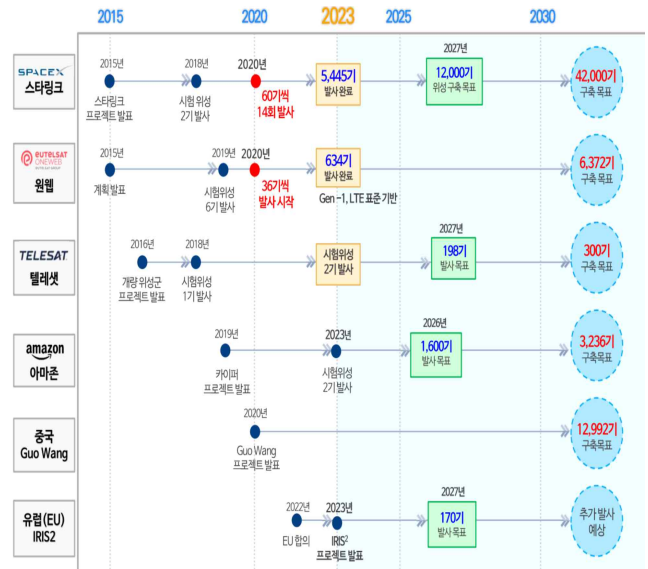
2015 2020 2023 2025 2030

SPACEX
스타링크
2015년
스타링크 프로젝트 발표
2018년
시험 위성 2기 발사
2020년
60기씩 14회 발사
5,445기
발사완료
2027년
12,000기
위성 구축 목표
42,000기
구축 목표

eutelsat ONEWEB
원웹
2015년
계획발표
2019년
시험위성 6기 발사
2020년
36기씩 발사 시작
634기
발사완료
Gen -1, LTE 표준 기반
6,372기
구축 목표

TELESAT
텔레샛
2016년
개량 위성군 프로젝트 발표
2018년
시험위성 1기 발사
시험위성 2기 발사
2027년
198기
발사 목표
300기
구축 목표

amazon
아마존
2019년
카이퍼 프로젝트 발표
2023년
시험위성 2기 발사
2026년
1,600기
발사 목표
3,236기
구축 목표

중국
Guo Wang
2020년
Guo Wang 프로젝트 발표
12,992기
구축 목표

유럽(EU)
IRIS2
2022년
EU 합의
2023년
IRIS$^2$ 프로젝트 발표
2027년
170기
발사 목표
추가 발사 예상